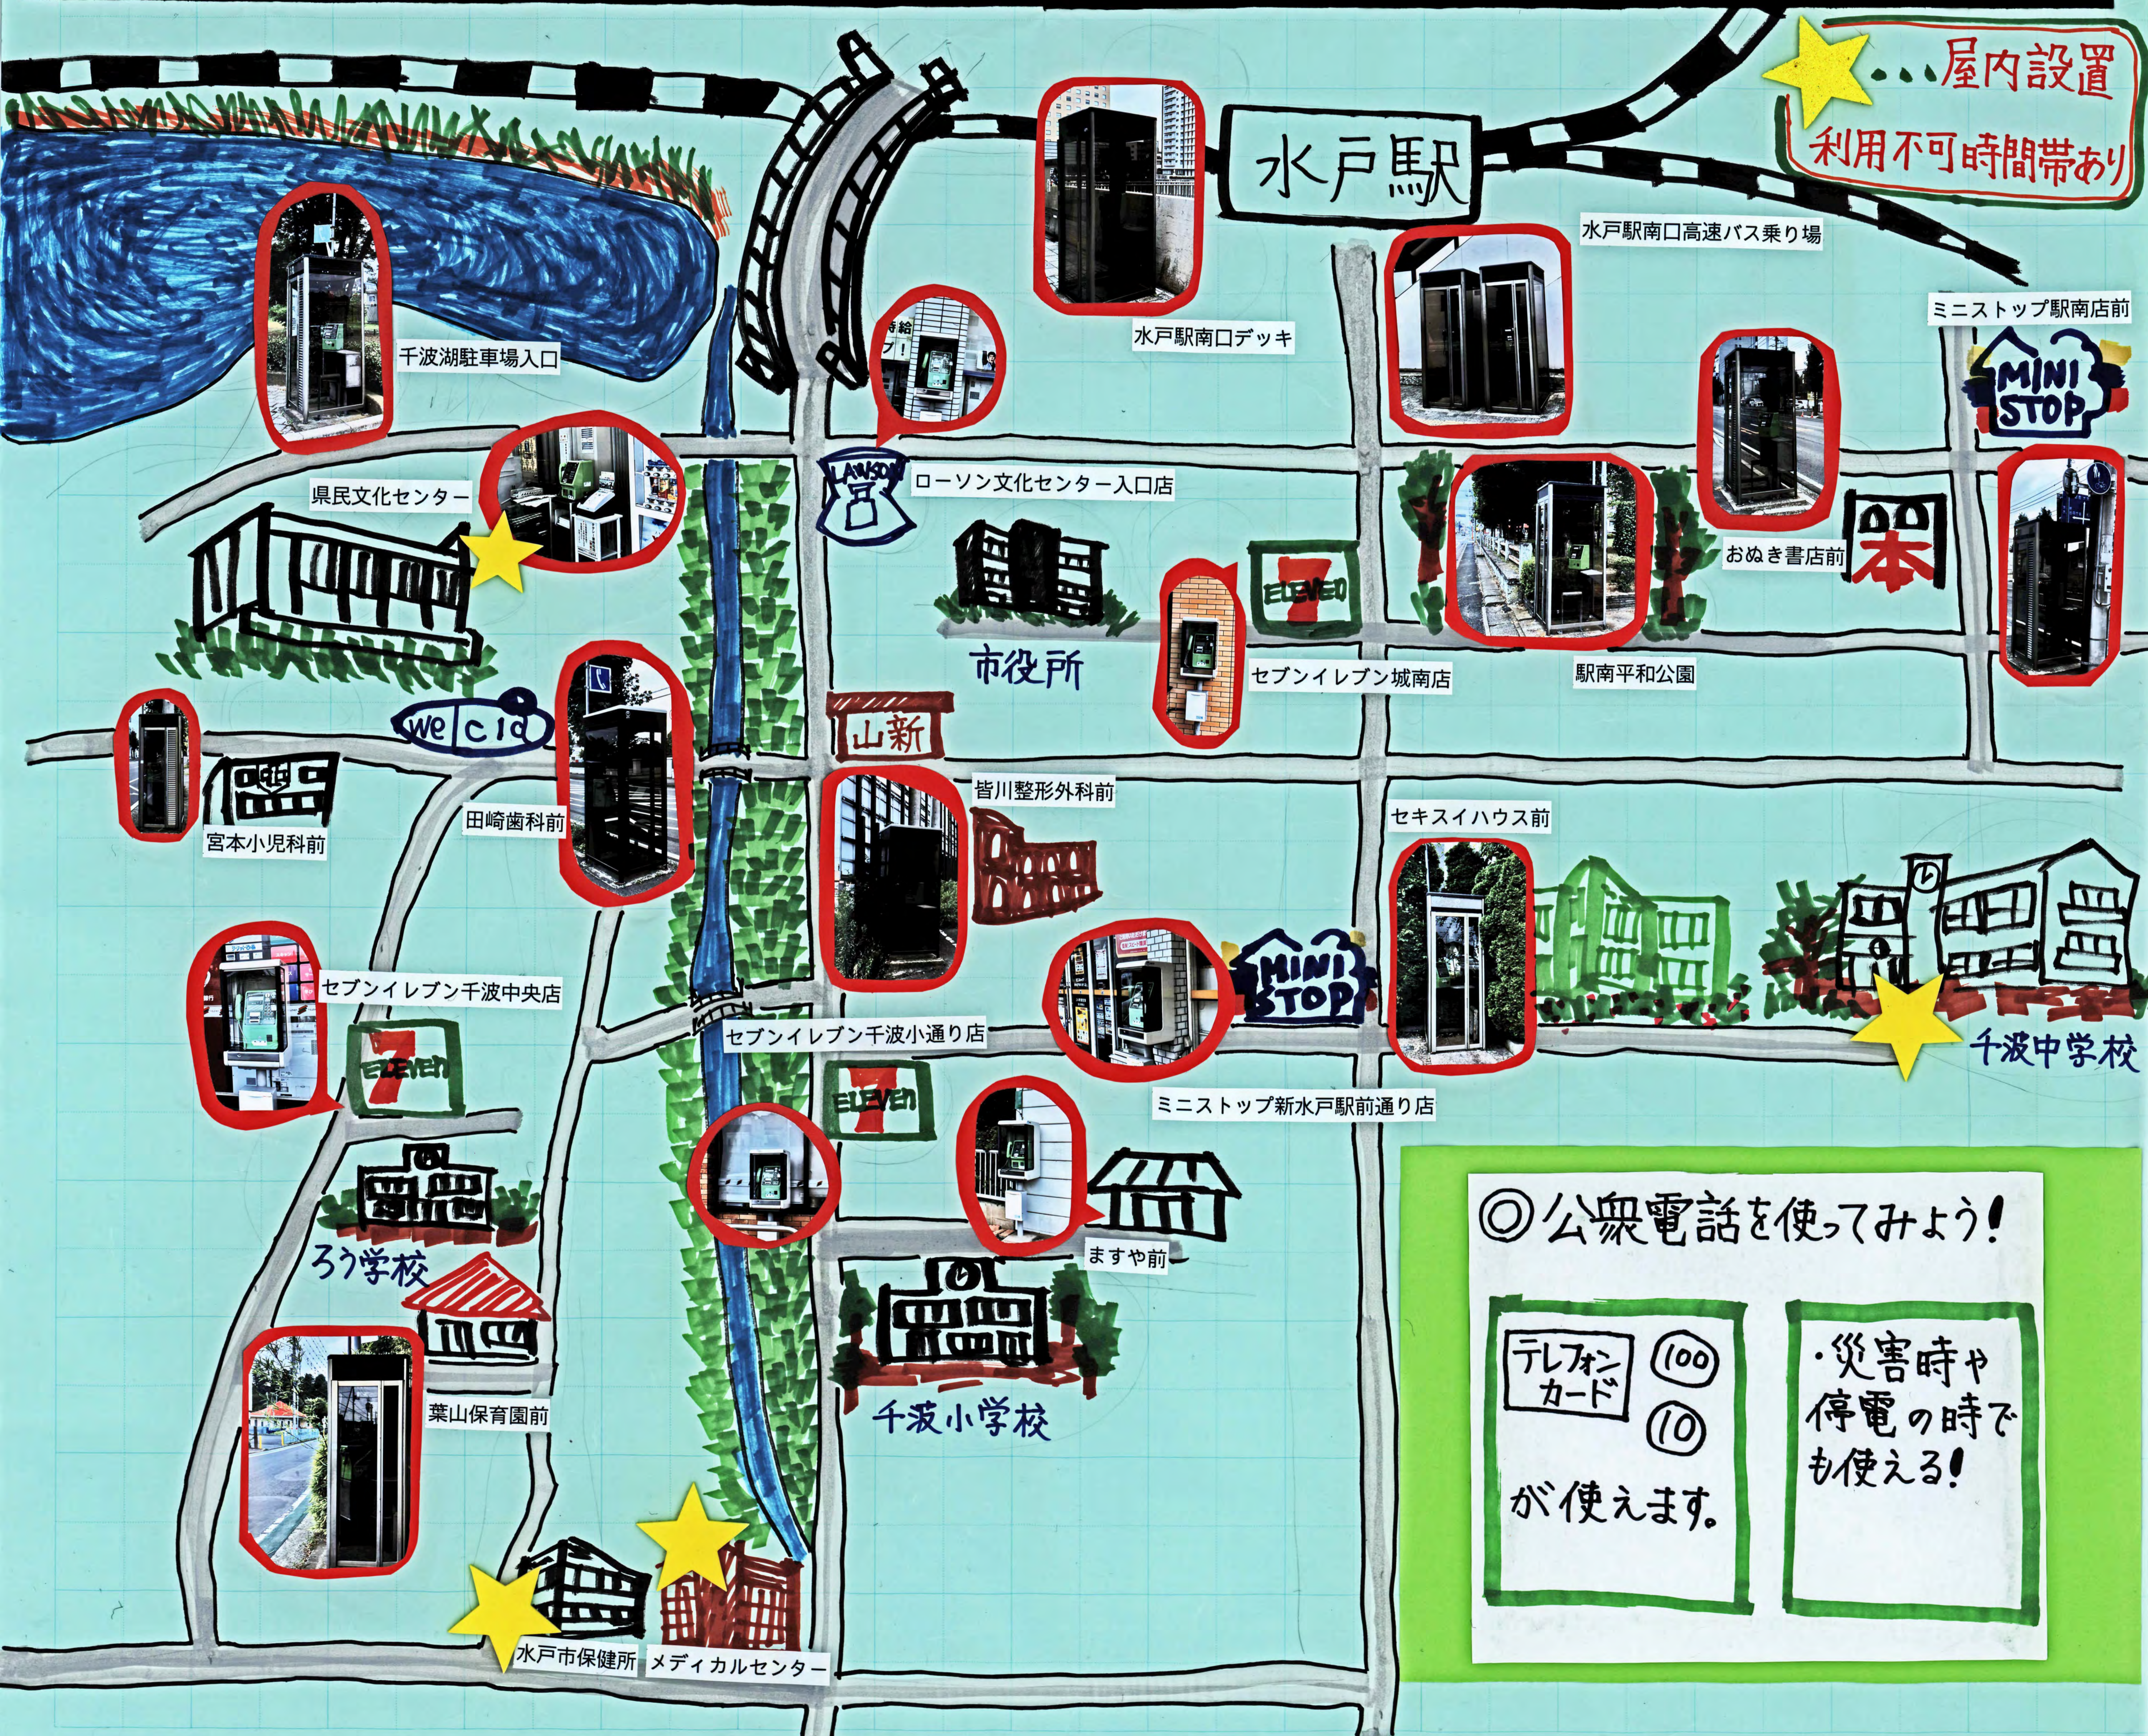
…屋内設置
利用不可時間帯あり

水戸駅

千波湖駐車場入口

水戸駅南口デッキ

水戸駅南口高速バス乗り場

ミニストップ駅南店前

MINI STOP

LAWSON

ローソン文化センター入口店

県民文化センター

市役所

ELEVEN

セブンイレブン城南店

駅南平和公園

おぬき書店前

本

welcia

山新

宮本小児科前

田崎歯科前

皆川整形外科前

セキスイハウス前

セブンイレブン千波中央店

ELEVEN

セブンイレブン千波小通り店

MINI STOP

ミニストップ新水戸駅前通り店

千波中学校

ELEVEN

ろう学校

ますや前

千波小学校

葉山保育園前

水戸市保健所

メディカルセンター

◎公衆電話を使ってみよう!

テレフォンカード
100
10
が使えます。

・災害時や停電の時でも使える!